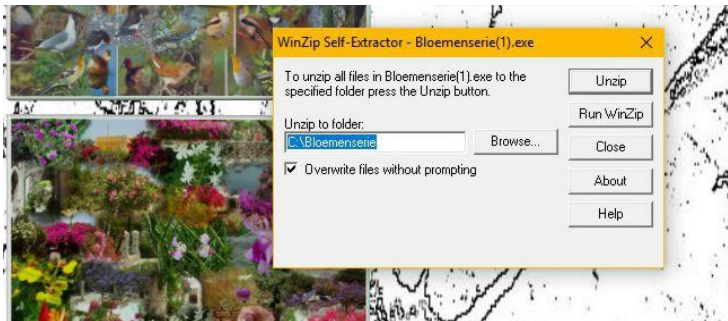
WinZip Self-Extractor - Bloemenserie(1).exe

To unzip all files in Bloemenserie(1).exe to the specified folder press the Unzip button.

Unzip to folder:

C:\Bloemenserie

Browse...

Overwrite files without prompting

Unzip

Run WinZip

Close

About

Help